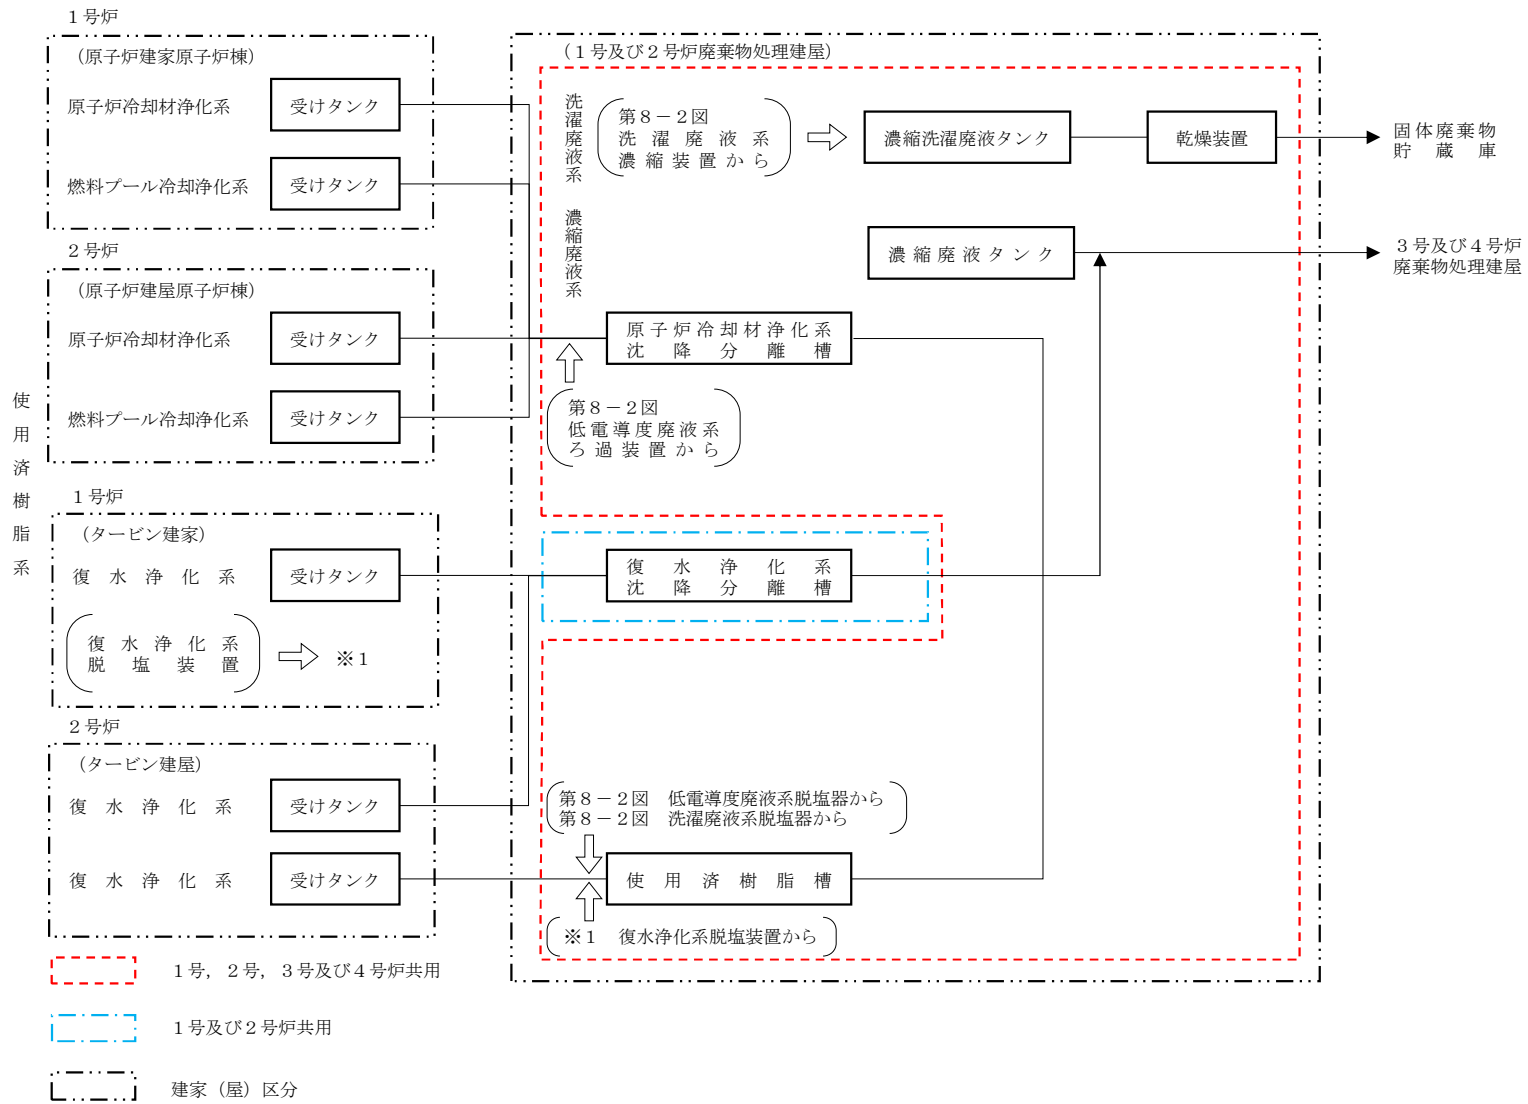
使用済樹脂系

１号炉
（原子炉建家原子炉棟）
原子炉冷却材浄化系 受けタンク
燃料プール冷却浄化系 受けタンク

２号炉
（原子炉建屋原子炉棟）
原子炉冷却材浄化系 受けタンク
燃料プール冷却浄化系 受けタンク

１号炉
（タービン建家）
復水浄化系 受けタンク
復水浄化系 脱塩装置 ※１

２号炉
（タービン建屋）
復水浄化系 受けタンク
復水浄化系 受けタンク

（１号及び２号炉廃棄物処理建屋）
洗濯廃液系
第８－２図 洗濯廃液系 濃縮装置から
濃縮洗濯廃液タンク
乾燥装置
固体廃棄物 貯蔵庫
濃縮廃液系
濃縮廃液タンク
３号及び４号炉 廃棄物処理建屋
原子炉冷却材浄化系 沈降分離槽
第８－２図 低電導度廃液系 ろ過装置から
復水浄化系 沈降分離槽
第８－２図 低電導度廃液系脱塩器から
第８－２図 洗濯廃液系脱塩器から
使用済樹脂槽
※１ 復水浄化系脱塩装置から

１号，２号，３号及び４号炉共用
１号及び２号炉共用
建家（屋）区分